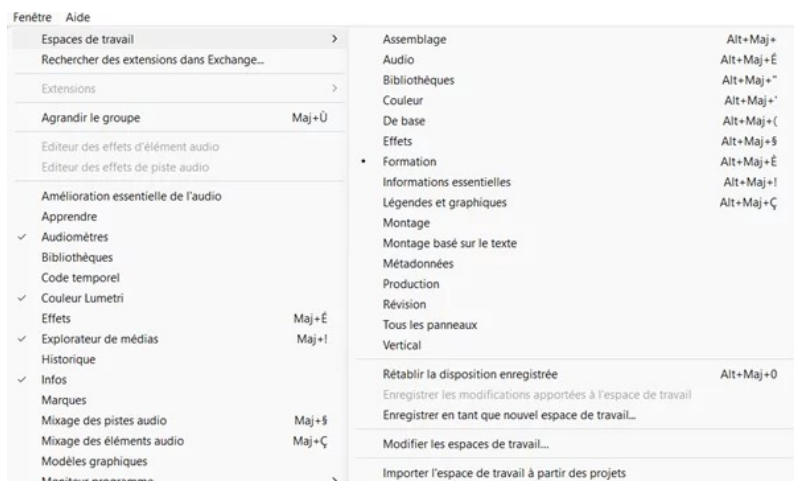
Fenêtre Aide

Espaces de travail >
Rechercher des extensions dans Exchange...
Extensions >
Agrandir le groupe Maj+Ù
Editeur des effets d'élément audio
Editeur des effets de piste audio
Amélioration essentielle de l'audio
Apprendre
✓ Audiomètres
Bibliothèques
Code temporel
✓ Couleur Lumetri
Effets Maj+É
✓ Explorateur de médias Maj+!
Historique
✓ Infos
Marques
Mixage des pistes audio Maj+§
Mixage des éléments audio Maj+Ç
Modèles graphiques
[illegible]

Assemblage Alt+Maj+
Audio Alt+Maj+É
Bibliothèques Alt+Maj+"
Couleur Alt+Maj+'
De base Alt+Maj+(
Effets Alt+Maj+§
• Formation Alt+Maj+È
Informations essentielles Alt+Maj+!
Légendes et graphiques Alt+Maj+Ç
Montage
Montage basé sur le texte
Métadonnées
Production
Révision
Tous les panneaux
Vertical
Rétablir la disposition enregistrée Alt+Maj+0
Enregistrer les modifications apportées à l'espace de travail
Enregistrer en tant que nouvel espace de travail...
Modifier les espaces de travail...
Importer l'espace de travail à partir des projets